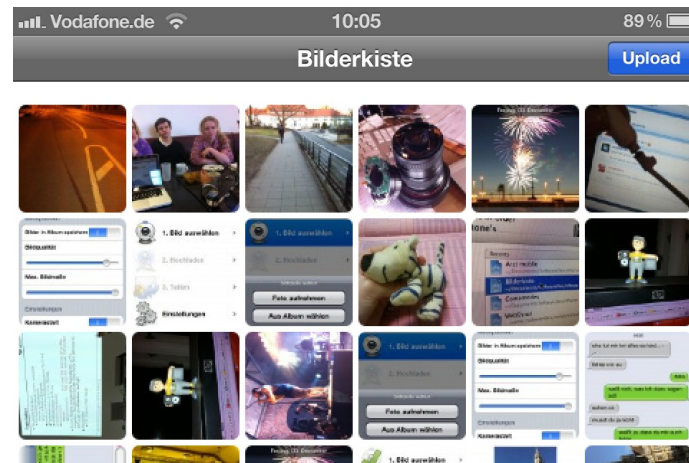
Vodafone.de 10:05 89 %

Bilderkiste

Upload

Bilder in Album speichern

Bildqualität

Max. Bildmaße

1. Bild auswählen

2. Hochladen

3. Teilen

Einstellungen

1. Bild auswählen

Foto aufnehmen

Aus Album wählen

1. Bild auswählen

Foto aufnehmen

Aus Album wählen

Bilder in Album speichern

Bildqualität

Max. Bildmaße

1. Bild auswählen